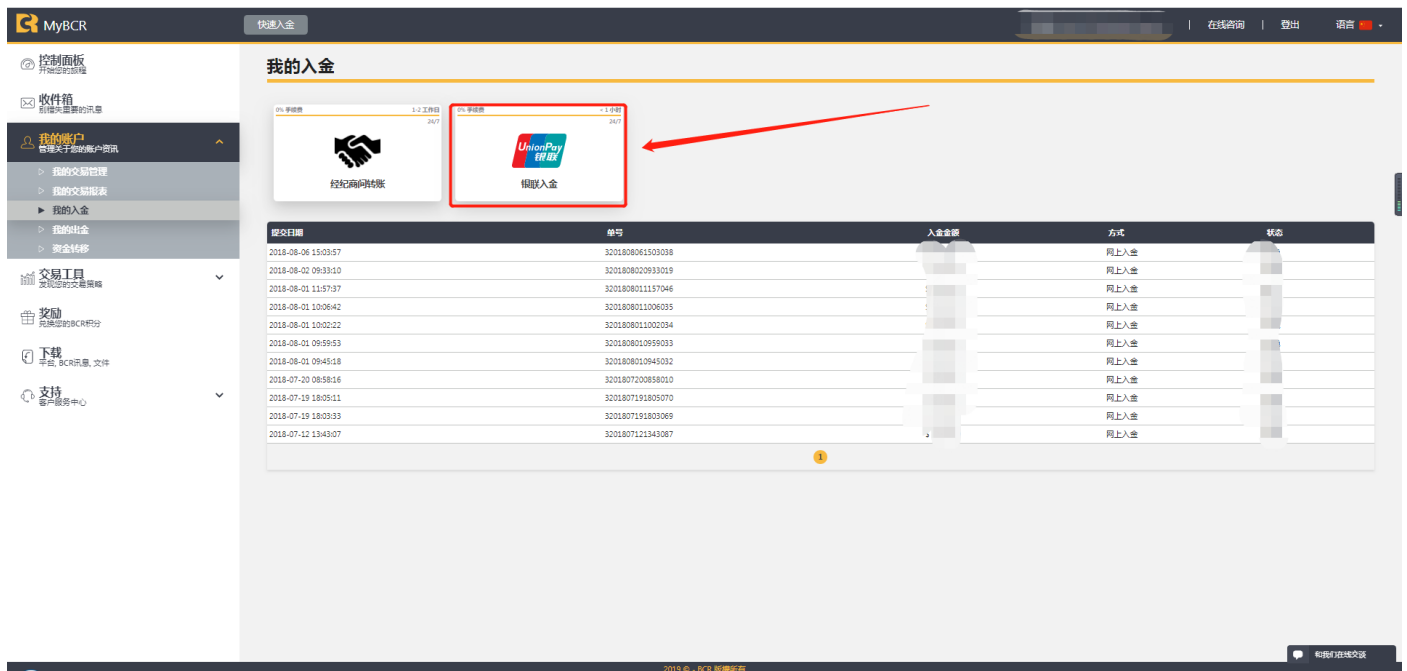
MyBCR
快速入金
在线咨询 | 登出 语言

控制面板
开始您的旅程
收件箱
别错失重要的讯息
我的账户
管理关于您的账户资讯
我的交易管理
我的交易报表
我的入金
我的出金
资金转移
交易工具
发现您的交易策略
奖励
兑换您的BCR积分
下载
平台, BCR讯息, 文件
支持
客户服务中心

我的入金

0% 手续费 1-2 工作日 24/7
经纪商间转账

0% 手续费 < 1 小时 24/7
UnionPay 银联
银联入金

| 提交日期 | 单号 | 入金金额 | 方式 | 状态 |
|---|---|---|---|---|
| 2018-08-06 15:03:57 | 3201808061503038 | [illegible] | 网上入金 | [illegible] |
| 2018-08-02 09:33:10 | 3201808020933019 | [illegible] | 网上入金 | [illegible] |
| 2018-08-01 11:57:37 | 3201808011157046 | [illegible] | 网上入金 | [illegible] |
| 2018-08-01 10:06:42 | 3201808011006035 | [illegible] | 网上入金 | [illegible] |
| 2018-08-01 10:02:22 | 3201808011002034 | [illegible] | 网上入金 | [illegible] |
| 2018-08-01 09:59:53 | 3201808010959033 | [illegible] | 网上入金 | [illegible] |
| 2018-08-01 09:45:18 | 3201808010945032 | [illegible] | 网上入金 | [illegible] |
| 2018-07-20 08:58:16 | 3201807200858010 | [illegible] | 网上入金 | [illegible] |
| 2018-07-19 18:05:11 | 3201807191805070 | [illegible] | 网上入金 | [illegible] |
| 2018-07-19 18:03:33 | 3201807191803069 | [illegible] | 网上入金 | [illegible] |
| 2018-07-12 13:43:07 | 3201807121343087 | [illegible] | 网上入金 | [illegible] |

1

2019 © - BCR 版权所有
和我们在线交谈